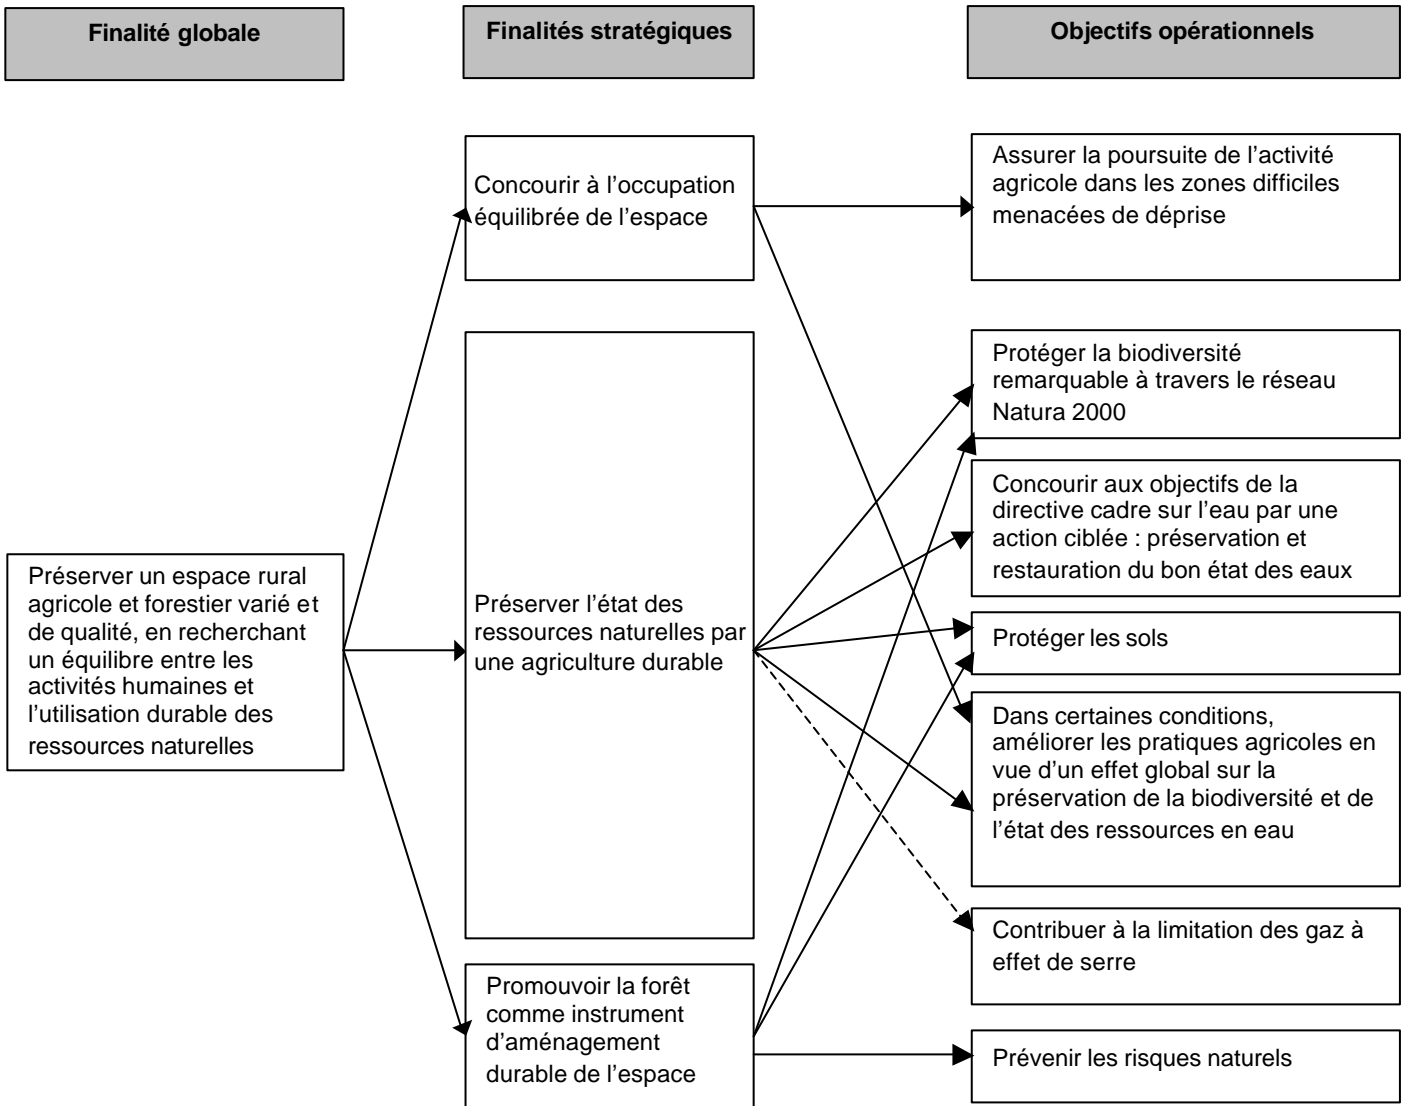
Finalité globale

Finalités stratégiques

Objectifs opérationnels

Concourir à l'occupation équilibrée de l'espace

Assurer la poursuite de l'activité agricole dans les zones difficiles menacées de déprise

Protéger la biodiversité remarquable à travers le réseau Natura 2000

Concourir aux objectifs de la directive cadre sur l'eau par une action ciblée : préservation et restauration du bon état des eaux

Préserver un espace rural agricole et forestier varié et de qualité, en recherchant un équilibre entre les activités humaines et l'utilisation durable des ressources naturelles

Préserver l'état des ressources naturelles par une agriculture durable

Protéger les sols

Dans certaines conditions, améliorer les pratiques agricoles en vue d'un effet global sur la préservation de la biodiversité et de l'état des ressources en eau

Contribuer à la limitation des gaz à effet de serre

Promouvoir la forêt comme instrument d'aménagement durable de l'espace

Prévenir les risques naturels